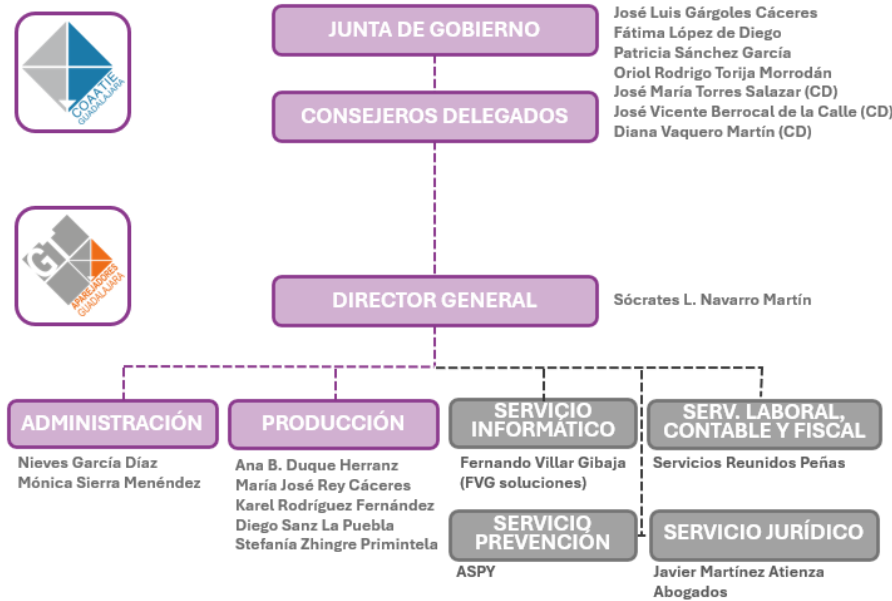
COAATIE GUADALAJARA

JUNTA DE GOBIERNO

José Luis Gárgoles Cáceres
Fátima López de Diego
Patricia Sánchez García
Oriol Rodrigo Torija Morrodán
José María Torres Salazar (CD)
José Vicente Berrocal de la Calle (CD)
Diana Vaquero Martín (CD)

CONSEJEROS DELEGADOS

GI APAREJADORES GUADALAJARA

DIRECTOR GENERAL

Sócrates L. Navarro Martín

ADMINISTRACIÓN

Nieves García Díaz
Mónica Sierra Menéndez

PRODUCCIÓN

Ana B. Duque Herranz
María José Rey Cáceres
Karel Rodríguez Fernández
Diego Sanz La Puebla
Stefanía Zhingre Primintela

SERVICIO INFORMÁTICO

Fernando Villar Gibaja
(FVG soluciones)

SERV. LABORAL, CONTABLE Y FISCAL

Servicios Reunidos Peñas

SERVICIO PREVENCIÓN

ASPY

SERVICIO JURÍDICO

Javier Martínez Atienza
Abogados